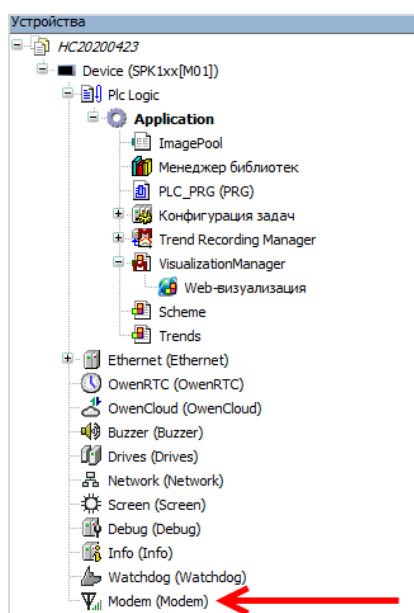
Устройства
HC20200423
Device (SPK1xx[M01])
Plc Logic
Application
ImagePool
Менеджер библиотек
PLC_PRG (PRG)
Конфигурация задач
Trend Recording Manager
VisualizationManager
Web-визуализация
Scheme
Trends
Ethernet (Ethernet)
OwenRTC (OwenRTC)
OwenCloud (OwenCloud)
Buzzer (Buzzer)
Drives (Drives)
Network (Network)
Screen (Screen)
Debug (Debug)
Info (Info)
Watchdog (Watchdog)
Modem (Modem)